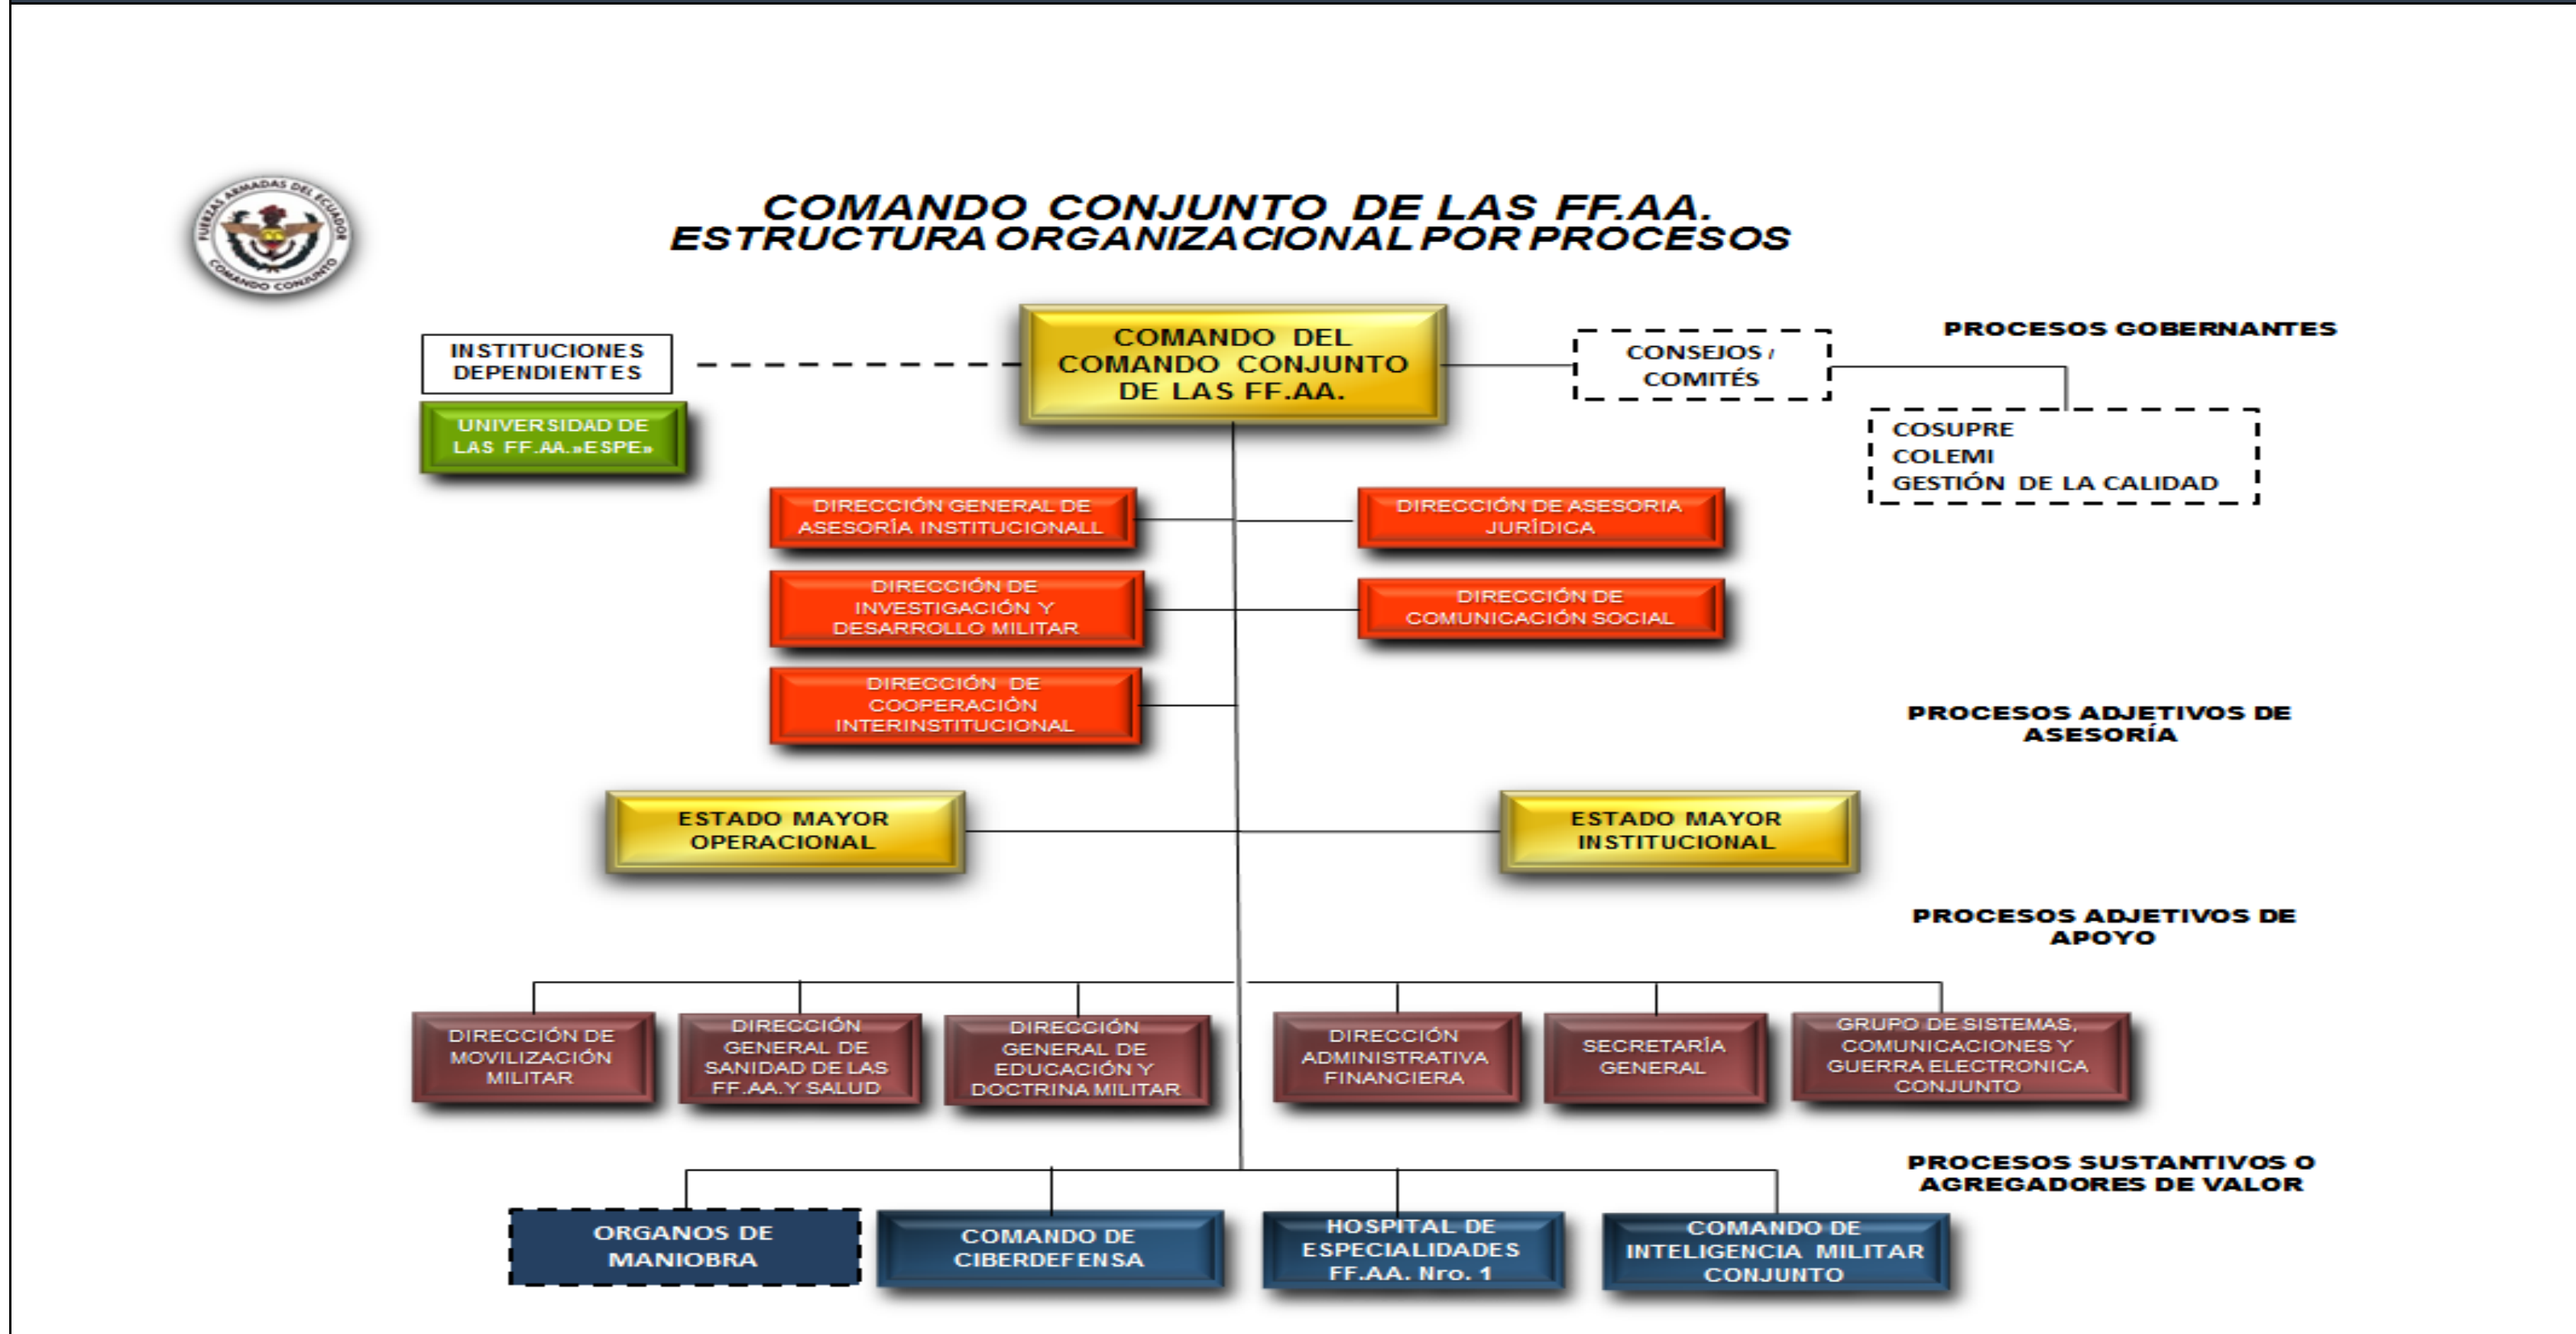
FUERZAS ARMADAS DEL ECUADOR
COMANDO CONJUNTO

COMANDO CONJUNTO DE LAS FF.AA.
ESTRUCTURA ORGANIZACIONAL POR PROCESOS

INSTITUCIONES DEPENDIENTES

UNIVERSIDAD DE LAS FF.AA.»ESPE»

COMANDO DEL COMANDO CONJUNTO DE LAS FF.AA.

CONSEJOS / COMITÉS

PROCESOS GOBERNANTES

COSUPRE
COLEMI
GESTIÓN DE LA CALIDAD

DIRECCIÓN GENERAL DE ASESORÍA INSTITUCIONALL

DIRECCIÓN DE ASESORIA JURÍDICA

DIRECCIÓN DE INVESTIGACIÓN Y DESARROLLO MILITAR

DIRECCIÓN DE COMUNICACIÓN SOCIAL

DIRECCIÓN DE COOPERACIÓN INTERINSTITUCIONAL

PROCESOS ADJETIVOS DE ASESORÍA

ESTADO MAYOR OPERACIONAL

ESTADO MAYOR INSTITUCIONAL

PROCESOS ADJETIVOS DE APOYO

DIRECCIÓN DE MOVILIZACIÓN MILITAR

DIRECCIÓN GENERAL DE SANIDAD DE LAS FF.AA.Y SALUD

DIRECCIÓN GENERAL DE EDUCACIÓN Y DOCTRINA MILITAR

DIRECCIÓN ADMINISTRATIVA FINANCIERA

SECRETARÍA GENERAL

GRUPO DE SISTEMAS, COMUNICACIONES Y GUERRA ELECTRONICA CONJUNTO

PROCESOS SUSTANTIVOS O AGREGADORES DE VALOR

ORGANOS DE MANIOBRA

COMANDO DE CIBERDEFENSA

HOSPITAL DE ESPECIALIDADES FF.AA. Nro. 1

COMANDO DE INTELIGENCIA MILITAR CONJUNTO